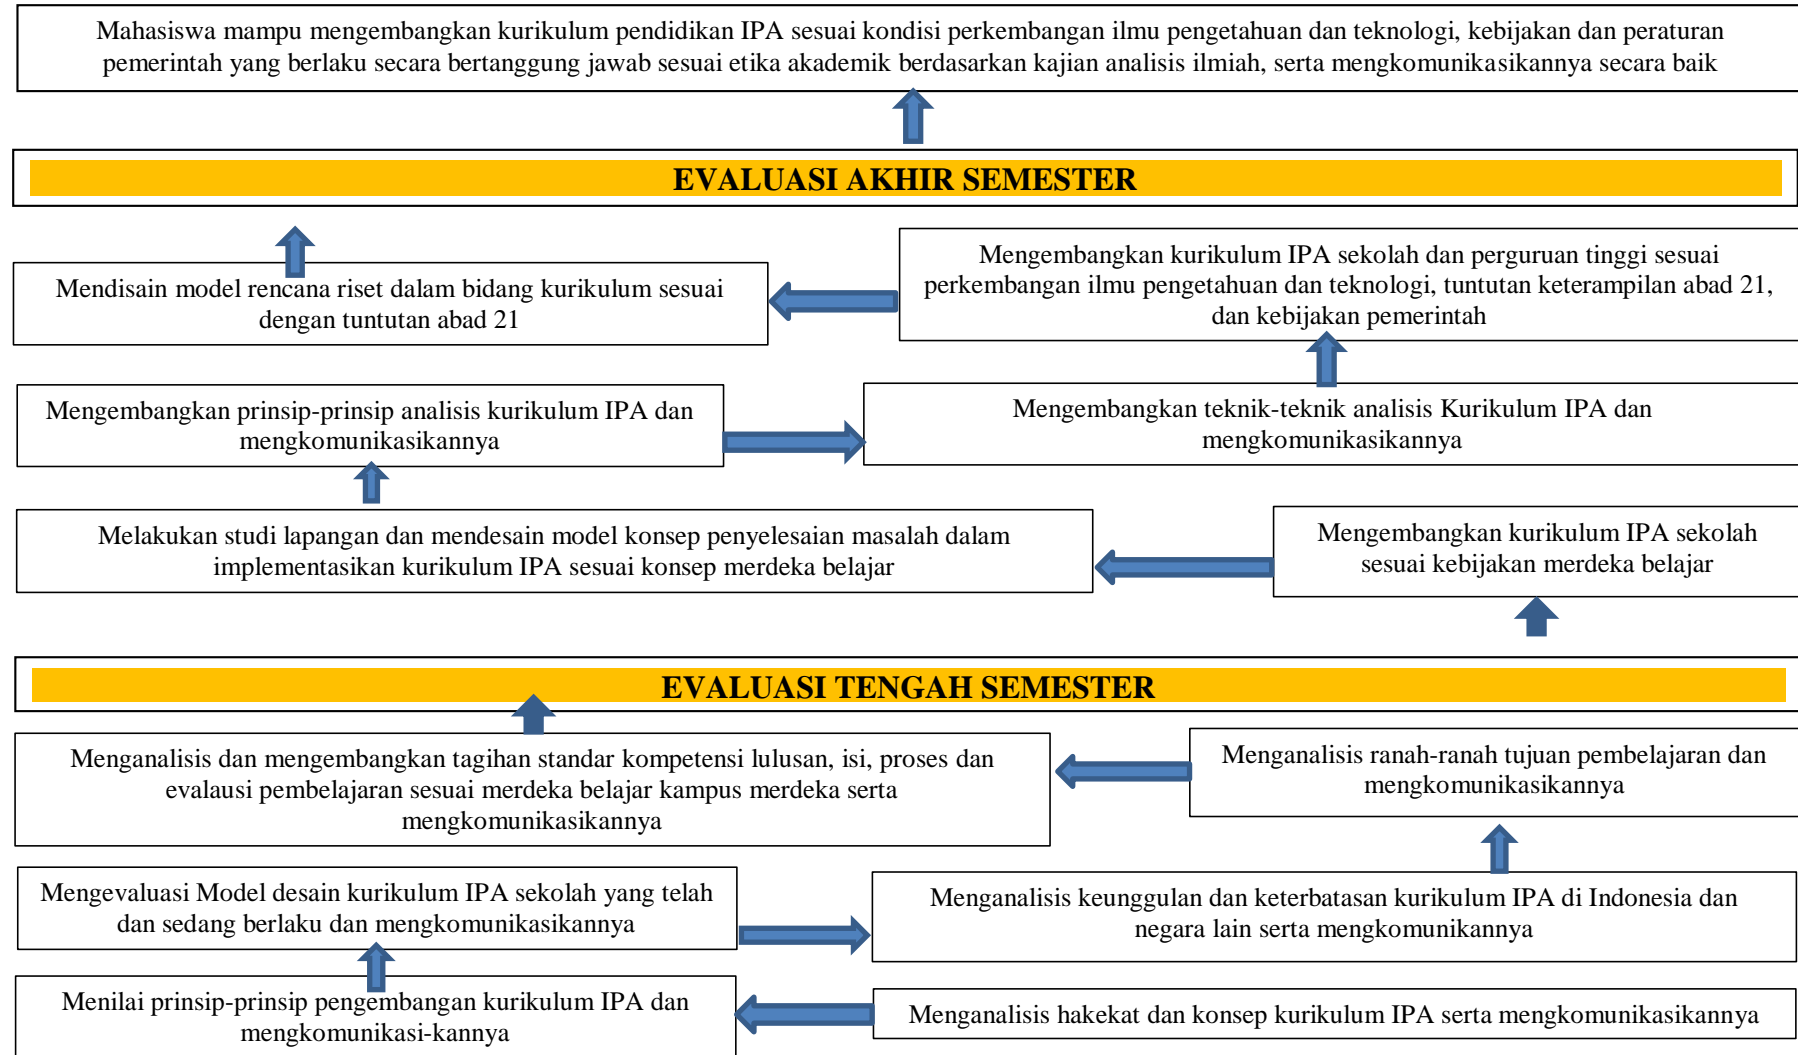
Mahasiswa mampu mengembangkan kurikulum pendidikan IPA sesuai kondisi perkembangan ilmu pengetahuan dan teknologi, kebijakan dan peraturan pemerintah yang berlaku secara bertanggung jawab sesuai etika akademik berdasarkan kajian analisis ilmiah, serta mengkomunikasikannya secara baik

EVALUASI AKHIR SEMESTER

Mendisain model rencana riset dalam bidang kurikulum sesuai dengan tuntutan abad 21

Mengembangkan kurikulum IPA sekolah dan perguruan tinggi sesuai perkembangan ilmu pengetahuan dan teknologi, tuntutan keterampilan abad 21, dan kebijakan pemerintah

Mengembangkan prinsip-prinsip analisis kurikulum IPA dan mengkomunikasikannya

Mengembangkan teknik-teknik analisis Kurikulum IPA dan mengkomunikasikannya

Melakukan studi lapangan dan mendesain model konsep penyelesaian masalah dalam implementasikan kurikulum IPA sesuai konsep merdeka belajar

Mengembangkan kurikulum IPA sekolah sesuai kebijakan merdeka belajar

EVALUASI TENGAH SEMESTER

Menganalisis dan mengembangkan tagihan standar kompetensi lulusan, isi, proses dan evalausi pembelajaran sesuai merdeka belajar kampus merdeka serta mengkomunikasikannya

Menganalisis ranah-ranah tujuan pembelajaran dan mengkomunikasikannya

Mengevaluasi Model desain kurikulum IPA sekolah yang telah dan sedang berlaku dan mengkomunikasikannya

Menganalisis keunggulan dan keterbatasan kurikulum IPA di Indonesia dan negara lain serta mengkomunikannya

Menilai prinsip-prinsip pengembangan kurikulum IPA dan mengkomunikasi-kannya

Menganalisis hakekat dan konsep kurikulum IPA serta mengkomunikasikannya